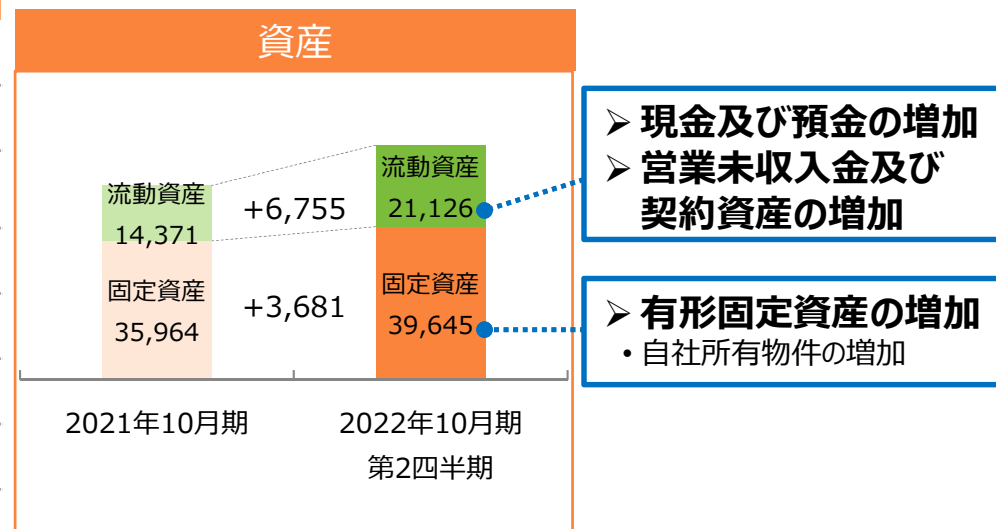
資産

流動資産
14,371

固定資産
35,964

+6,755

+3,681

流動資産
21,126

固定資産
39,645

2021年10月期

2022年10月期
第2四半期

➢ 現金及び預金の増加
➢ 営業未収入金及び契約資産の増加

➢ 有形固定資産の増加
• 自社所有物件の増加